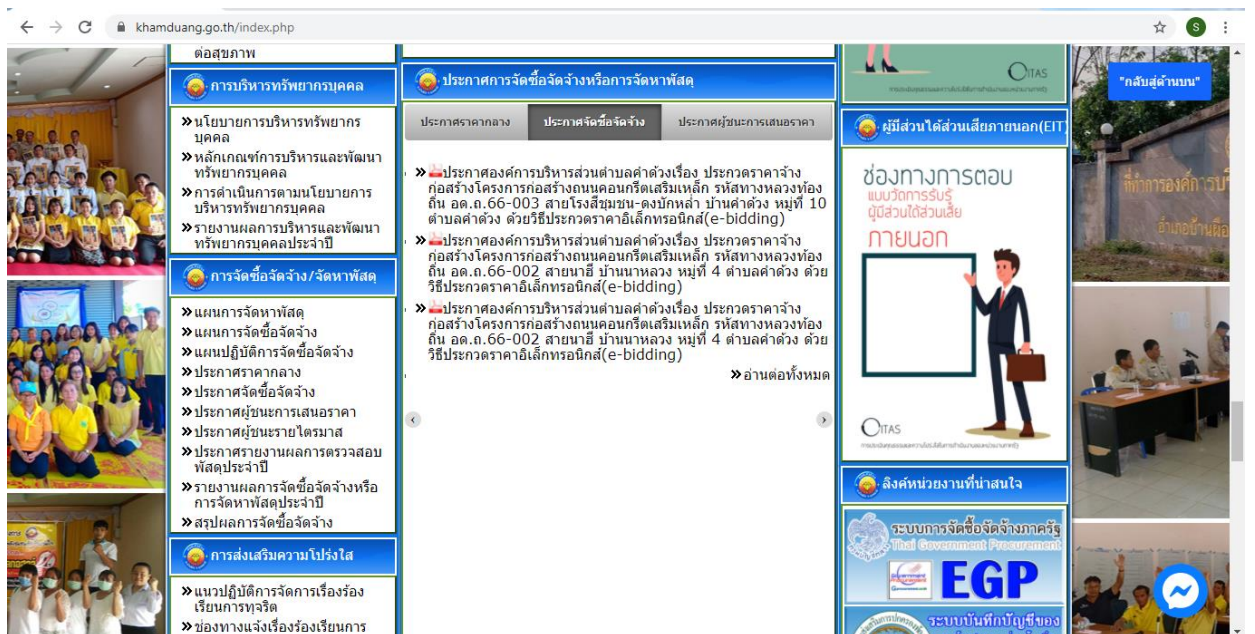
khamduang.go.th/index.php

ต่อสุขภาพ

การบริหารทรัพยากรบุคคล

» นโยบายการบริหารทรัพยากรบุคคล
» หลักเกณฑ์การบริหารและพัฒนาทรัพยากรบุคคล
» การดำเนินการตามนโยบายการบริหารทรัพยากรบุคคล
» รายงานผลการบริหารและพัฒนาทรัพยากรบุคคลประจำปี

การจัดซื้อจัดจ้าง/จัดหาพัสดุ

» แผนการจัดหาพัสดุ
» แผนการจัดซื้อจัดจ้าง
» แผนปฏิบัติการจัดซื้อจัดจ้าง
» ประกาศราคากลาง
» ประกาศจัดซื้อจัดจ้าง
» ประกาศผู้ชนะการเสนอราคา
» ประกาศผู้ชนะรายไตรมาส
» ประกาศรายงานผลการตรวจสอบพัสดุประจำปี
» รายงานผลการจัดซื้อจัดจ้างหรือการจัดหาพัสดุประจำปี
» สรุปผลการจัดซื้อจัดจ้าง

การส่งเสริมความโปร่งใส

» แนวปฏิบัติการจัดการเรื่องร้องเรียนการทุจริต
» ช่องทางแจ้งเรื่องร้องเรียนการ

ประกาศการจัดซื้อจัดจ้างหรือการจัดหาพัสดุ

ประกาศราคากลาง | ประกาศจัดซื้อจัดจ้าง | ประกาศผู้ชนะการเสนอราคา

» ประกาศองค์การบริหารส่วนตำบลคำด้วงเรื่อง ประกวดราคาจ้างก่อสร้างโครงการก่อสร้างถนนคอนกรีตเสริมเหล็ก รหัสทางหลวงท้องถิ่น อด.ถ.66-003 สายโรงสีชุมชน-ดงบักหล่า บ้านคำด้วง หมู่ที่ 10 ตำบลคำด้วง ด้วยวิธีประกวดราคาอิเล็กทรอนิกส์(e-bidding)
» ประกาศองค์การบริหารส่วนตำบลคำด้วงเรื่อง ประกวดราคาจ้างก่อสร้างโครงการก่อสร้างถนนคอนกรีตเสริมเหล็ก รหัสทางหลวงท้องถิ่น อด.ถ.66-002 สายนาฮี บ้านนาหลวง หมู่ที่ 4 ตำบลคำด้วง ด้วยวิธีประกวดราคาอิเล็กทรอนิกส์(e-bidding)
» ประกาศองค์การบริหารส่วนตำบลคำด้วงเรื่อง ประกวดราคาจ้างก่อสร้างโครงการก่อสร้างถนนคอนกรีตเสริมเหล็ก รหัสทางหลวงท้องถิ่น อด.ถ.66-002 สายนาฮี บ้านนาหลวง หมู่ที่ 4 ตำบลคำด้วง ด้วยวิธีประกวดราคาอิเล็กทรอนิกส์(e-bidding)

» อ่านต่อทั้งหมด

ITAS

ผู้มีส่วนได้ส่วนเสียภายนอก(EIT)

ช่องทางการตอบ
แบบวัดการรับรู้
ผู้มีส่วนได้ส่วนเสีย
ภายนอก

ITAS

ลิงค์หน่วยงานที่น่าสนใจ

ระบบการจัดซื้อจัดจ้างภาครัฐ
Thai Government Procurement
EGP

ระบบบันทึกบัญชีของ

"กลับสู่ด้านบน"

ที่ทำการองค์การบ
อำเภอบ้านผือ